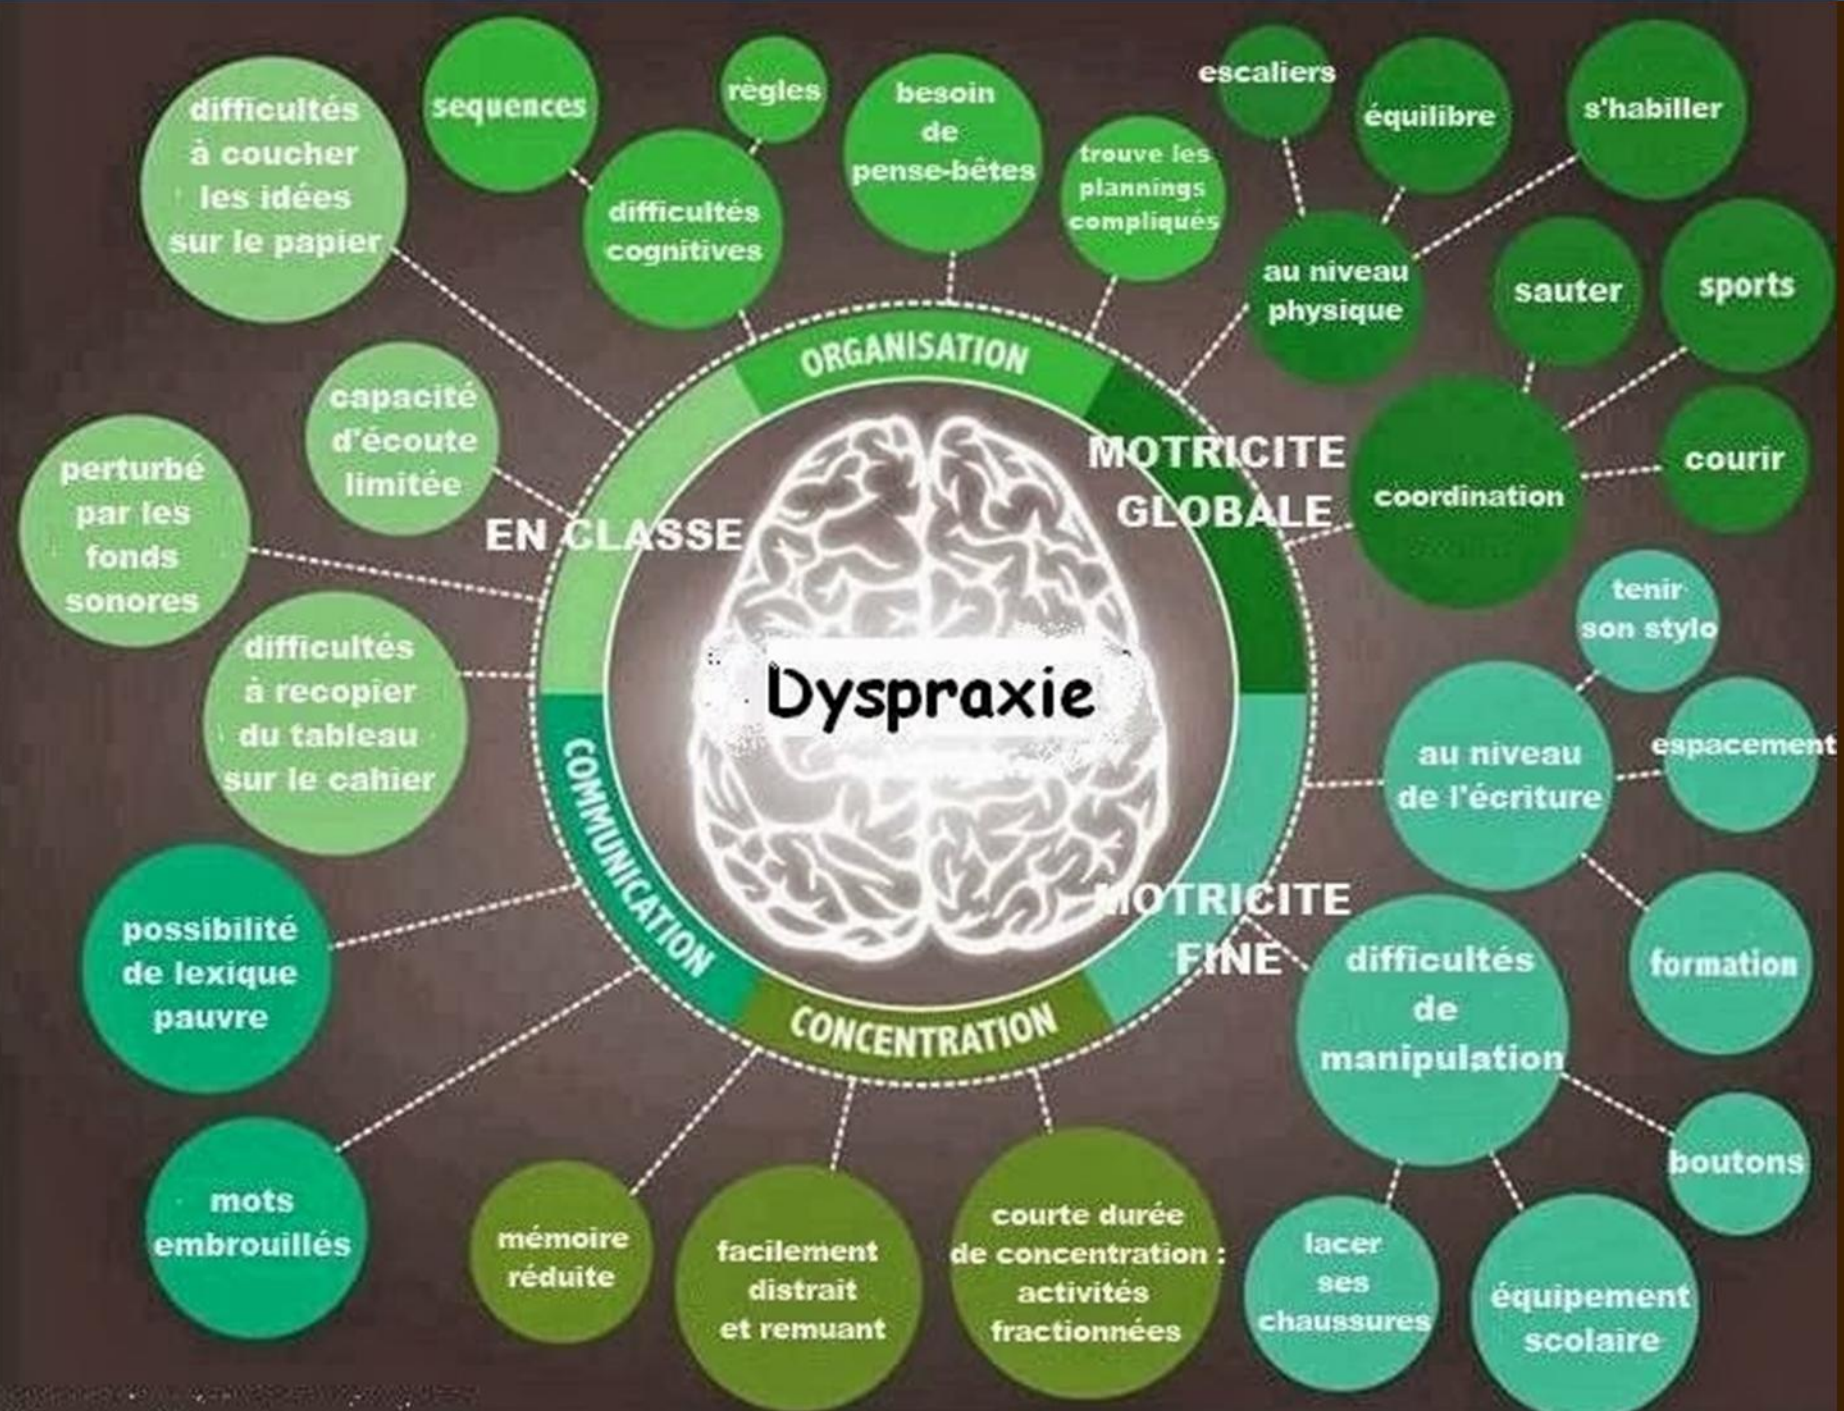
Dyspraxie

ORGANISATION

difficultés cognitives

sequences

règles

besoin de pense-bêtes

trouve les plannings compliqués

MOTRICITE GLOBALE

au niveau physique

escaliers

équilibre

s'habiller

coordination

sauter

sports

courir

MOTRICITE FINE

au niveau de l'écriture

tenir son stylo

espacement

formation

difficultés de manipulation

boutons

lacer ses chaussures

équipement scolaire

CONCENTRATION

courte durée de concentration : activités fractionnées

facilement distrait et remuant

mémoire réduite

COMMUNICATION

mots embrouillés

possibilité de lexique pauvre

EN CLASSE

difficultés à recopier du tableau sur le cahier

perturbé par les fonds sonores

capacité d'écoute limitée

difficultés à coucher les idées sur le papier